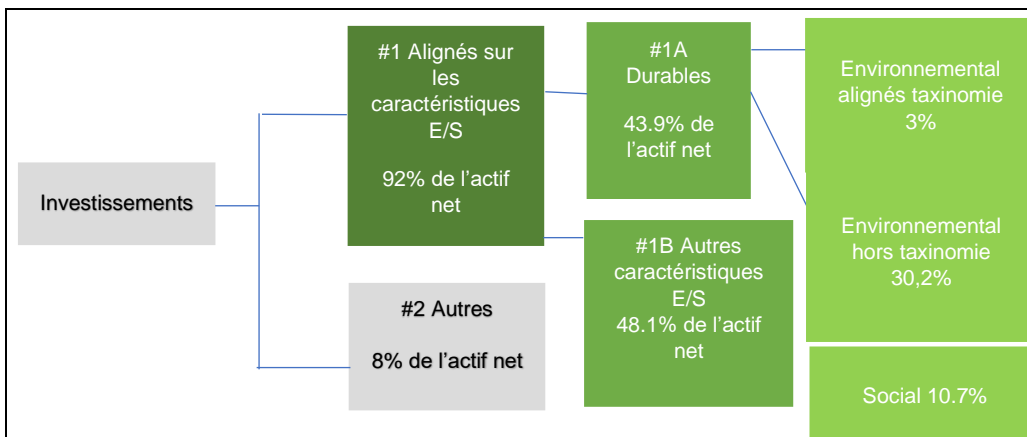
Investissements

#1 Alignés sur les caractéristiques E/S

92% de l’actif net

#2 Autres

8% de l’actif net

#1A Durables

43.9% de l’actif net

#1B Autres caractéristiques E/S
48.1% de l’actif net

Environnemental alignés taxinomie 3%

Environnemental hors taxinomie 30,2%

Social 10.7%